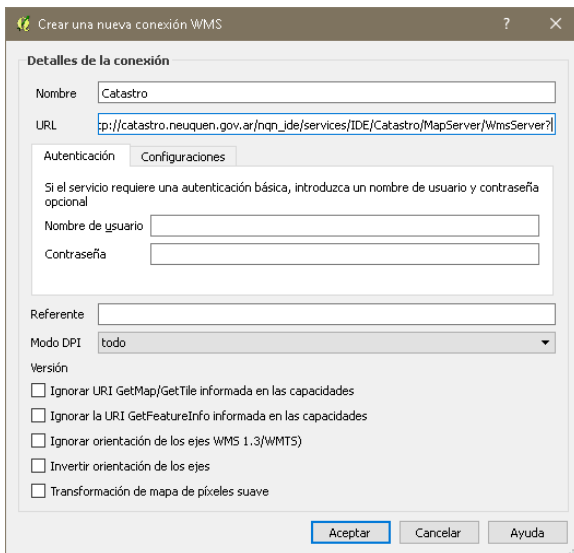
Crear una nueva conexión WMS

?

×

Detalles de la conexión

Nombre | Catastro

URL | :p://catastro.neuquen.gov.ar/nqn_ide/services/IDE/Catastro/MapServer/WmsServer?

Autenticación | Configuraciones

Si el servicio requiere una autenticación básica, introduzca un nombre de usuario y contraseña opcional

Nombre de usuario

Contraseña

Referente

Modo DPI | todo

Versión

Ignorar URI GetMap/GetTile informada en las capacidades

Ignorar la URI GetFeatureInfo informada en las capacidades

Ignorar orientación de los ejes WMS 1.3/WMTS)

Invertir orientación de los ejes

Transformación de mapa de píxeles suave

Aceptar | Cancelar | Ayuda